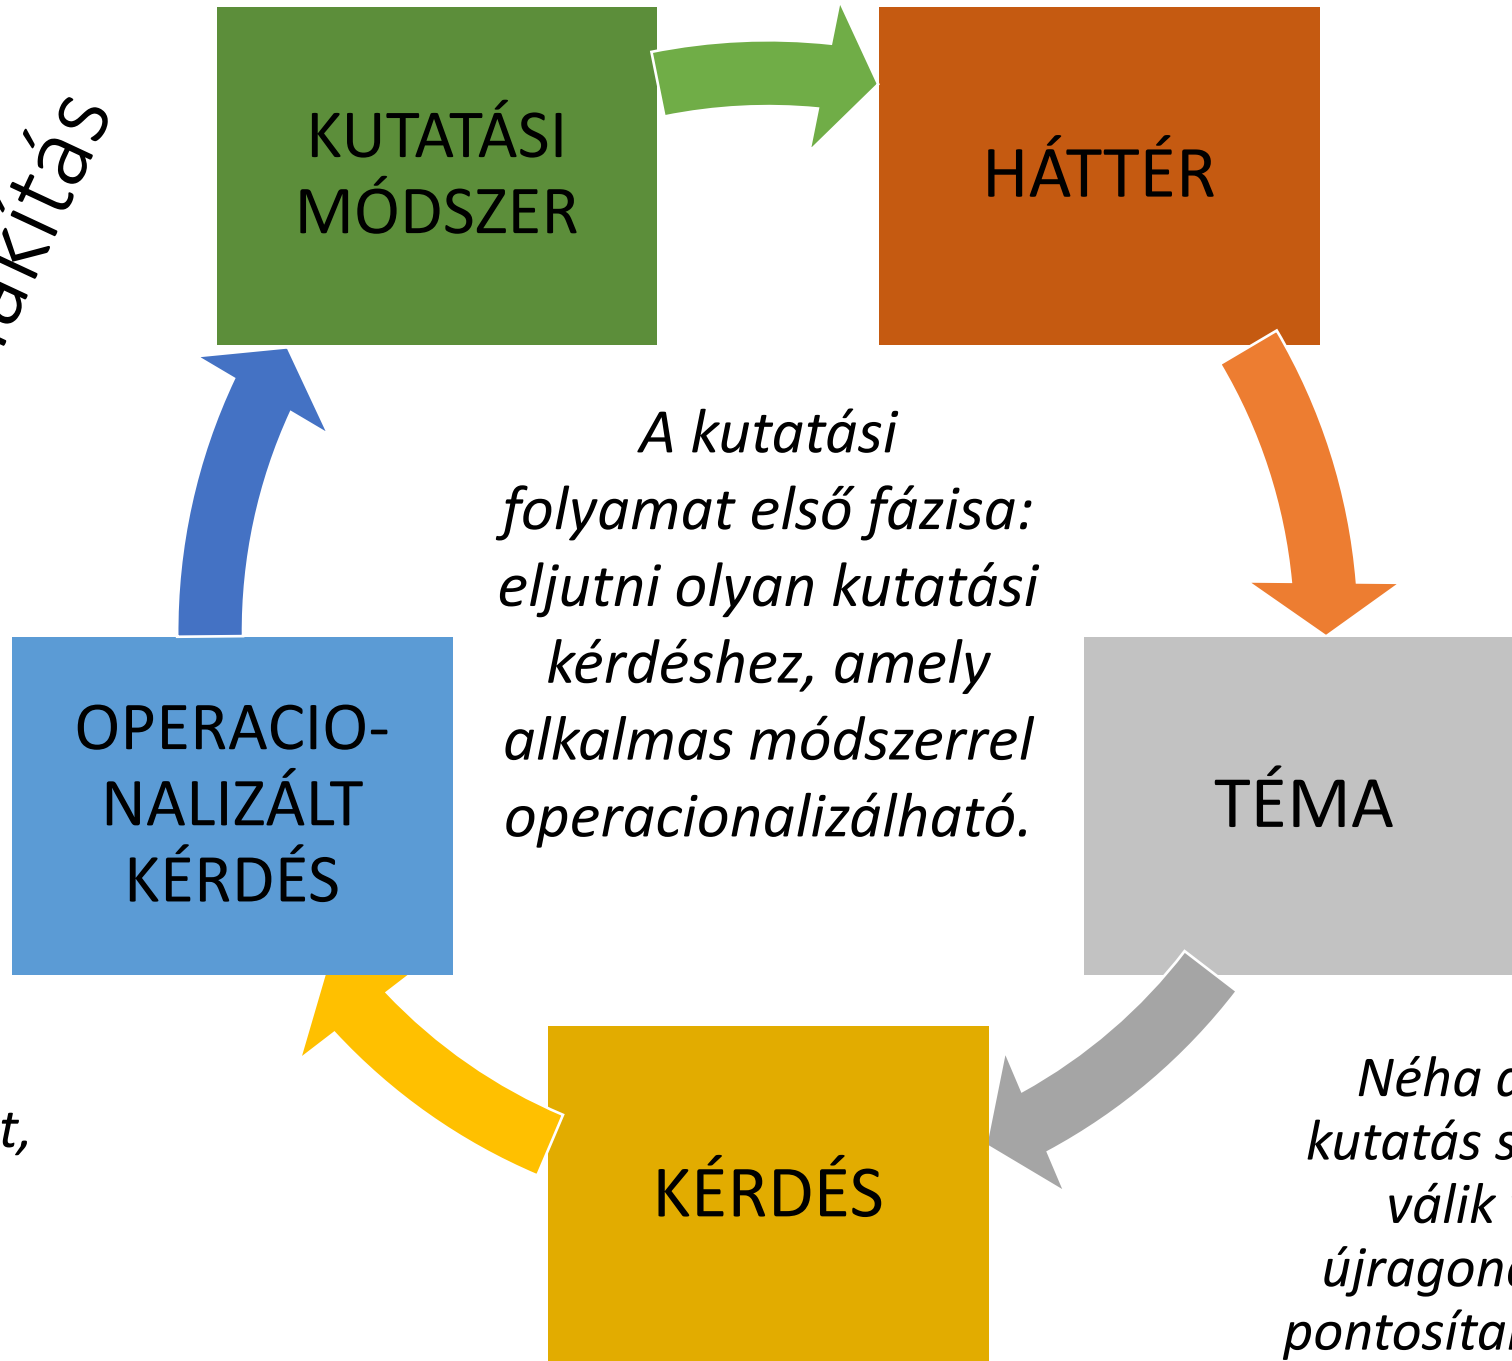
ákítás

KUTATÁSI MÓDSZER

HÁTTÉR

A kutatási folyamat első fázisa: eljutni olyan kutatási kérdéshez, amely alkalmas módszerrel operacionalizálható.

OPERACIONALIZÁLT KÉRDÉS

TÉMA

t,

KÉRDÉS

Néha a kutatás s válik újragond pontosítan